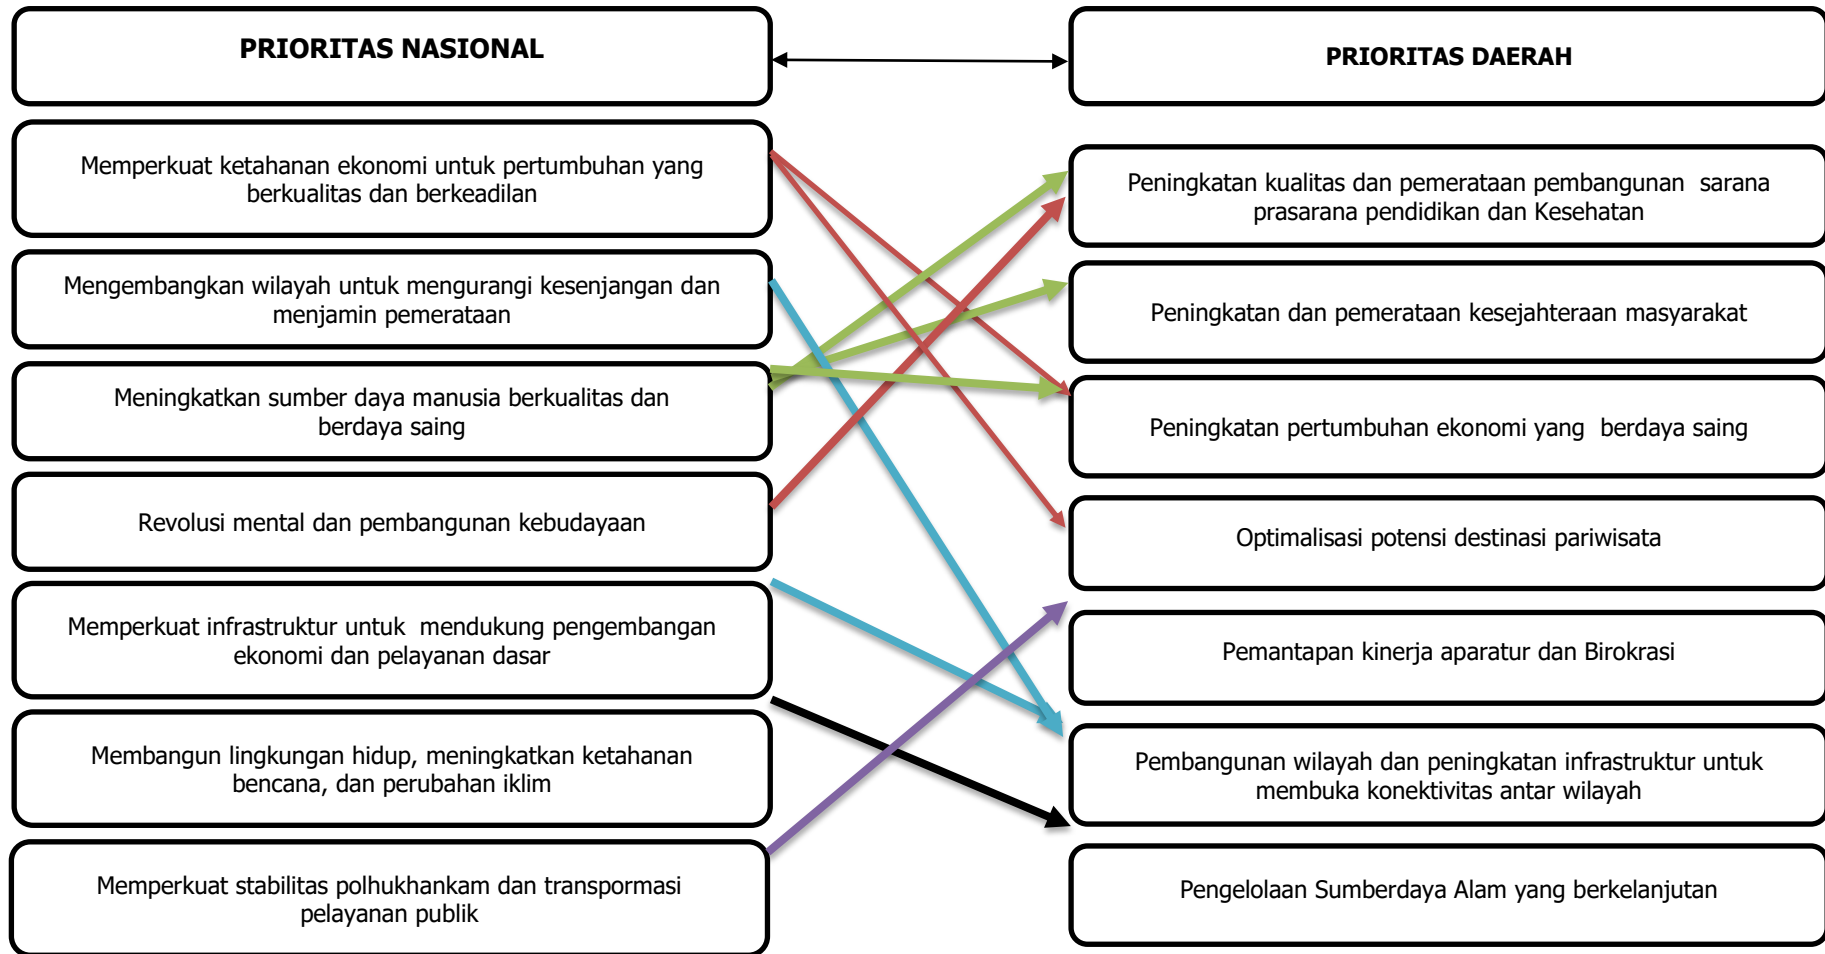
PRIORITAS NASIONAL

PRIORITAS DAERAH

Memperkuat ketahanan ekonomi untuk pertumbuhan yang berkualitas dan berkeadilan

Mengembangkan wilayah untuk mengurangi kesenjangan dan menjamin pemerataan

Meningkatkan sumber daya manusia berkualitas dan berdaya saing

Revolusi mental dan pembangunan kebudayaan

Memperkuat infrastruktur untuk mendukung pengembangan ekonomi dan pelayanan dasar

Membangun lingkungan hidup, meningkatkan ketahanan bencana, dan perubahan iklim

Memperkuat stabilitas polhukhankam dan transpormasi pelayanan publik

Peningkatan kualitas dan pemerataan pembangunan sarana prasarana pendidikan dan Kesehatan

Peningkatan dan pemerataan kesejahteraan masyarakat

Peningkatan pertumbuhan ekonomi yang berdaya saing

Optimalisasi potensi destinasi pariwisata

Pemantapan kinerja aparatur dan Birokrasi

Pembangunan wilayah dan peningkatan infrastruktur untuk membuka konektivitas antar wilayah

Pengelolaan Sumberdaya Alam yang berkelanjutan